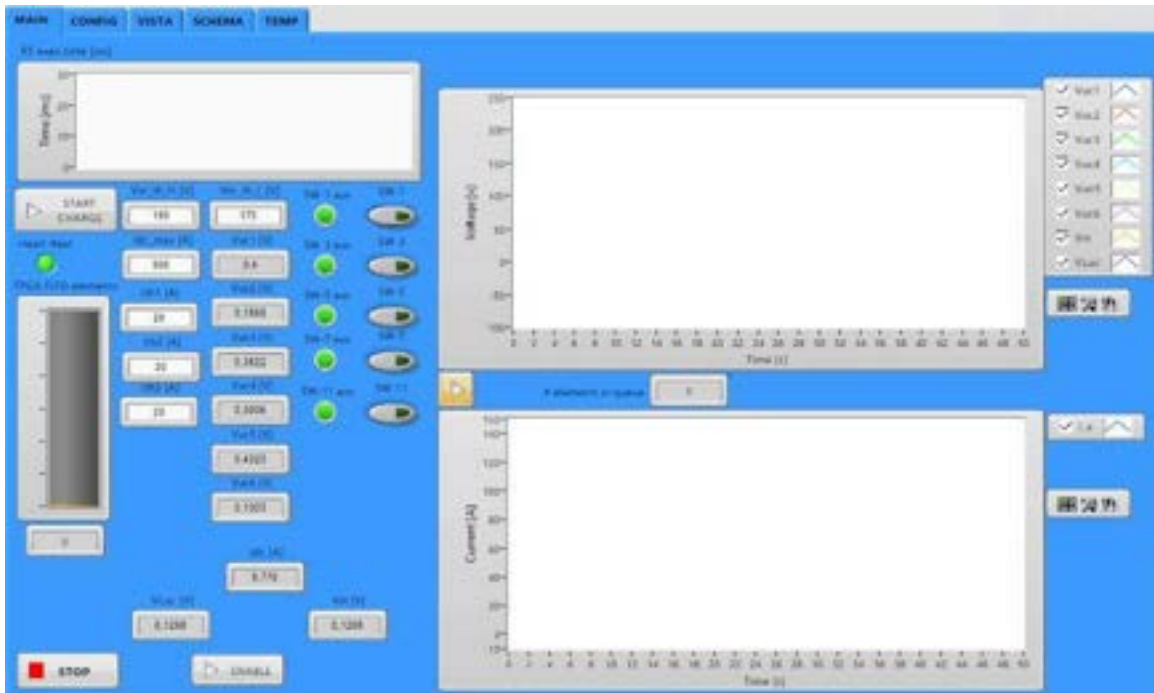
MAIN | CONFIG | VISTA | SCHEMA | TEMP

RT exec time [ms]

Time [ms]

START CHARGE

Heart Beat

Vin_BLH [V] 180

Vin_BLL [V] 175

IBL_max [A] 300

Vo1 [V] 0.6

Ith1 [A] 20

Vo2 [V] 0.1865

Ith2 [A] 20

Vo3 [V] 0.2622

Ith3 [A] 20

Vo4 [V] 0.3006

Vo5 [V] 0.4323

Vo6 [V] 0.1003

SW 1 acc SW 1

SW 3 acc SW 3

SW 5 acc SW 5

SW 7 acc SW 7

SW 11 acc SW 11

Iin [A] 0.770

VLoc [V] 0.1268

Vin [V] 0.1268

STOP

ENABLE

Voltage [V]

Time [s]

# elements in queue 0

Current [A]

Time [s]

Vo1 Vo2 Vo3 Vo4 Vo5 Vo6 Vin Vout

I-A